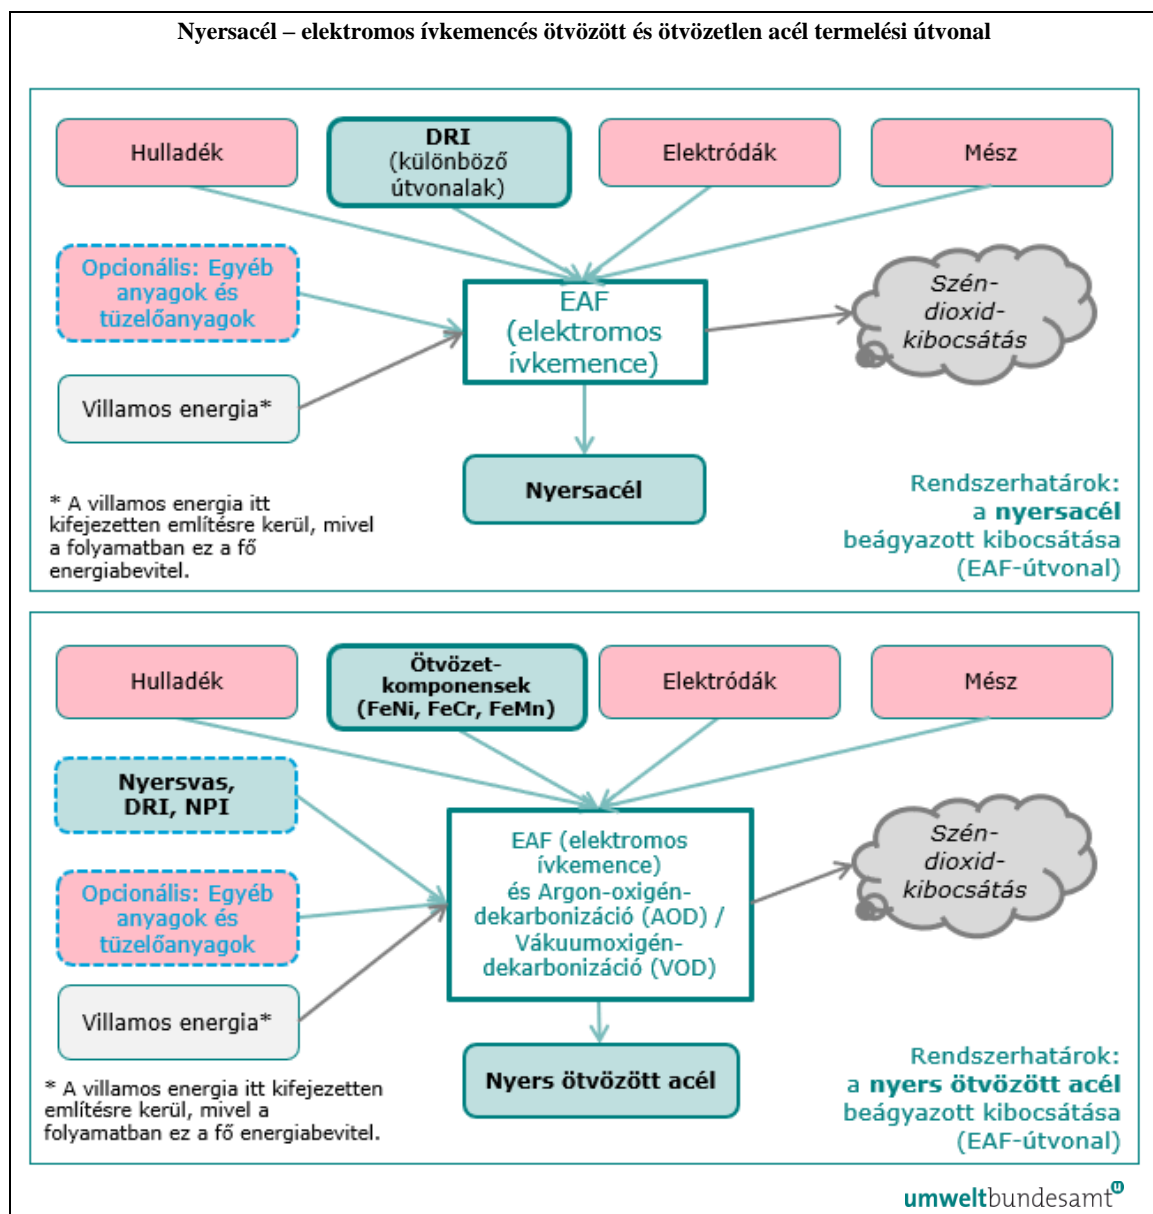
Nyersacél – elektromos ívkemencés ötvözött és ötvözetlen acél termelési útvonal

Hulladék

DRI (különböző útvonalak)

Elektródák

Mész

Opcionális: Egyéb anyagok és tüzelőanyagok

EAF (elektromos ívkemence)

Szén-dioxid-kibocsátás

Villamos energia*

Nyersacél

* A villamos energia itt kifejezetten említésre kerül, mivel a folyamatban ez a fő energiabevitel.

Rendszerhatárok: a nyersacél beágyazott kibocsátása (EAF-útvonal)

Hulladék

Ötvözet-komponensek (FeNi, FeCr, FeMn)

Elektródák

Mész

Nyersvas, DRI, NPI

EAF (elektromos ívkemence) és Argon-oxigén-dekarbonizáció (AOD) / Vákuumoxigén-dekarbonizáció (VOD)

Szén-dioxid-kibocsátás

Opcionális: Egyéb anyagok és tüzelőanyagok

Villamos energia*

Nyers ötvözött acél

* A villamos energia itt kifejezetten említésre kerül, mivel a folyamatban ez a fő energiabevitel.

Rendszerhatárok: a nyers ötvözött acél beágyazott kibocsátása (EAF-útvonal)

umweltbundesamt